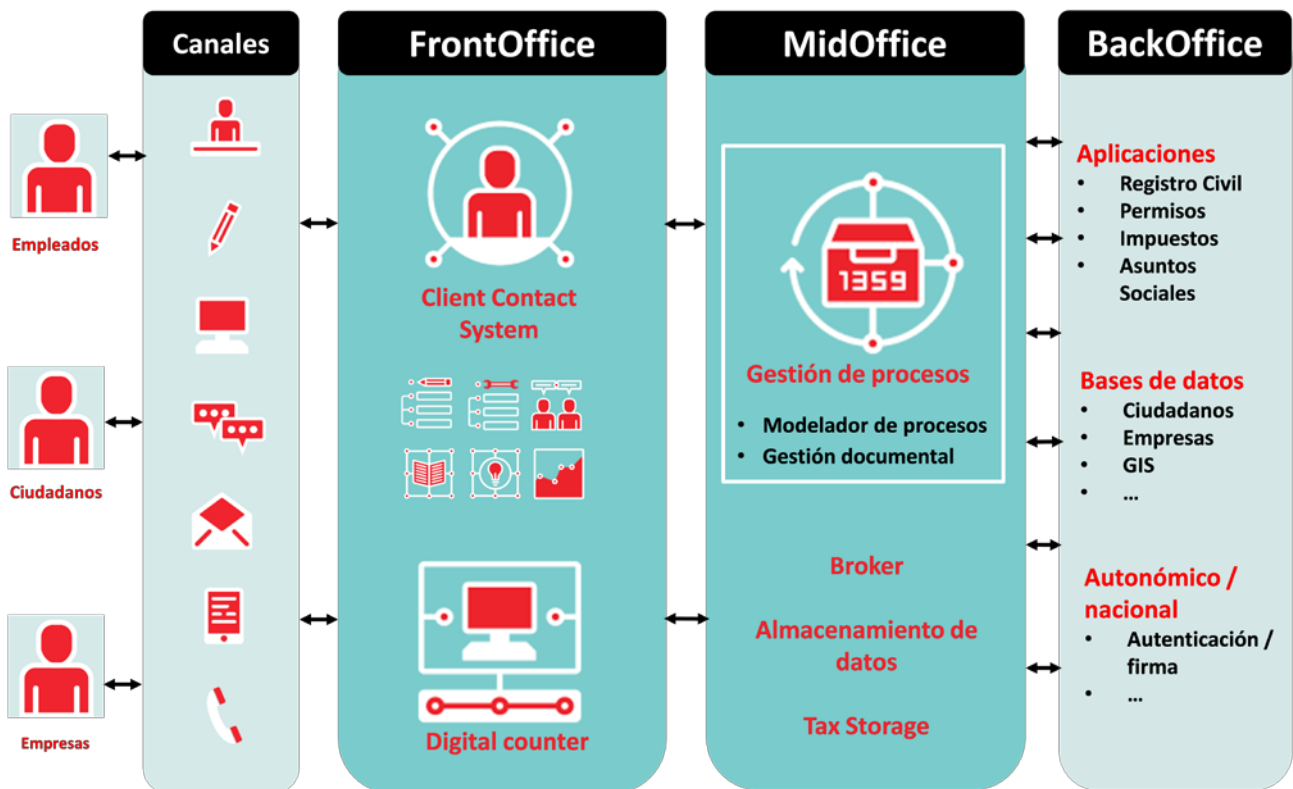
Canales

FrontOffice

MidOffice

BackOffice

Empleados

Ciudadanos

Empresas

Client Contact System

Digital counter

1359

Gestión de procesos

• Modelador de procesos
• Gestión documental

Broker

Almacenamiento de datos

Tax Storage

Aplicaciones
• Registro Civil
• Permisos
• Impuestos
• Asuntos Sociales

Bases de datos
• Ciudadanos
• Empresas
• GIS
• …

Autonómico / nacional
• Autenticación / firma
• …